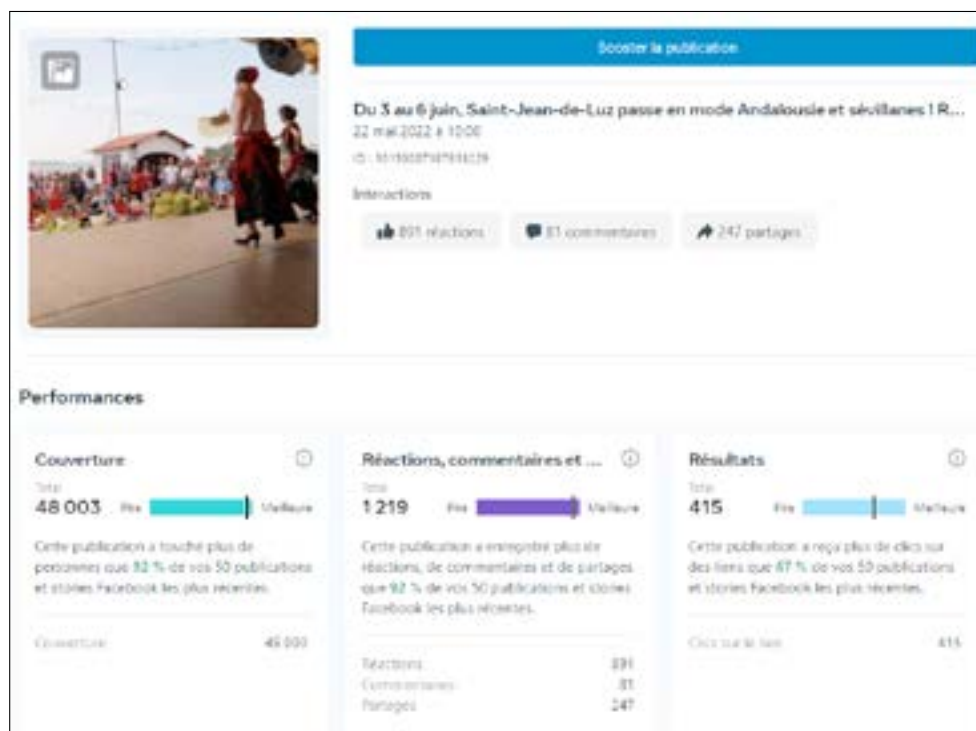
Booster la publication

Du 3 au 6 juin, Saint-Jean-de-Luz passe en mode Andalousie et sévillanes ! R...
22 mai 2022 à 10:00
ID : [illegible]

Interactions

891 réactions
81 commentaires
247 partages

Performances

Couverture
Total
48 003
Pire
Meilleure
Cette publication a touché plus de personnes que 92 % de vos 50 publications et stories Facebook les plus récentes.
Couverture 48 003

Réactions, commentaires et ...
Total
1 219
Pire
Meilleure
Cette publication a enregistré plus de réactions, de commentaires et de partages que 92 % de vos 50 publications et stories Facebook les plus récentes.
Réactions 891
Commentaires 81
Partages 247

Résultats
Total
415
Pire
Meilleure
Cette publication a reçu plus de clics sur des liens que 67 % de vos 50 publications et stories Facebook les plus récentes.
Clics sur le lien 415